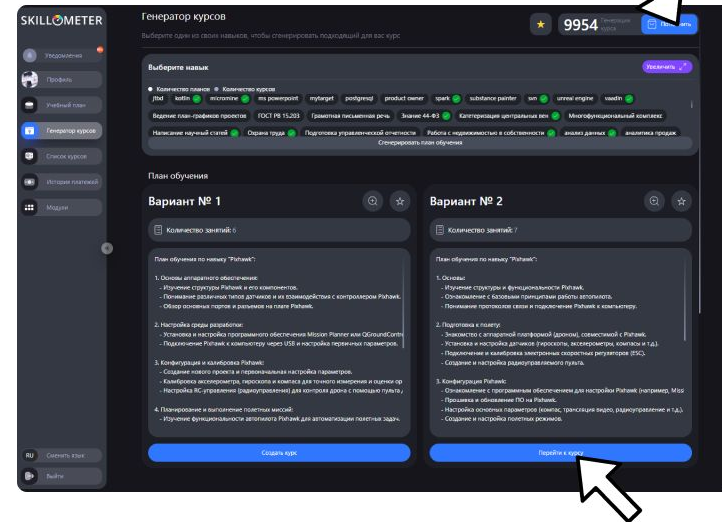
SKILLOMETER

Уведомления
Профиль
Учебный план
Генератор курсов
Список курсов
История платежей
Модули

RU Сменить язык
Выйти

Генератор курсов
Выберите один из своих навыков, чтобы сгенерировать подходящий для вас курс

9954 Генераций курса
Пополнить

Выберите навык
Увеличить

Количество планов ● Количество курсов
jtbd kotlin micromine ms powerpoint mytarget postgresql product owner spark substance painter svn unreal engine vaadin
Ведение план-графиков проектов ГОСТ РВ 15.203 Грамотная письменная речь Знание 44-ФЗ Категоризация центральных вен Многофункциональный комплекс
Написание научных статей Охрана труда Подготовка управленческой отчетности Работа с недвижимостью в собственности анализ данных аналитика продаж
Сгенерировать план обучения

План обучения

Вариант № 1
Количество занятий: 6

План обучения по навыку "Pixhawk":

1. Основы аппаратного обеспечения:
- Изучение структуры Pixhawk и его компонентов.
- Понимание различных типов датчиков и их взаимодействия с контроллером Pixhawk.
- Обзор основных портов и разъемов на плате Pixhawk.

2. Настройка среды разработки:
- Установка и настройка программного обеспечения Mission Planner или QGroundContr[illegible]
- Подключение Pixhawk к компьютеру через USB и настройка первичных параметров.

3. Конфигурация и калибровка Pixhawk:
- Создание нового проекта и первоначальная настройка параметров.
- Калибровка акселерометра, гироскопа и компаса для точного измерения и оценки ор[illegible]
- Настройка RC-управления (радиоуправления) для контроля дрона с помощью пульта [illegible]

4. Планирование и выполнение полетных миссий:
- Изучение функциональности автопилота Pixhawk для автоматизации полетных задач.

Создать курс

Вариант № 2
Количество занятий: 7

План обучения по навыку "Pixhawk":

1. Основы:
- Изучение структуры и функциональности Pixhawk.
- Ознакомление с базовыми принципами работы автопилота.
- Понимание протоколов связи и подключение Pixhawk к компьютеру.

2. Подготовка к полету:
- Знакомство с аппаратной платформой (дроном), совместимой с Pixhawk.
- Установка и настройка датчиков (гироскоп, акселерометры, компасы и т.д.).
- Подключение и калибровка электронных скоростных регуляторов (ESC).
- Создание и настройка радиоуправляемого пульта.

3. Конфигурация Pixhawk:
- Ознакомление с программным обеспечением для настройки Pixhawk (например, Miss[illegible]
- Прошивка и обновление ПО на Pixhawk.
- Настройка основных параметров (компас, трансляция видео, радиоуправление и т.д.).
- Создание и настройка полетных режимов.

Перейти к курсу